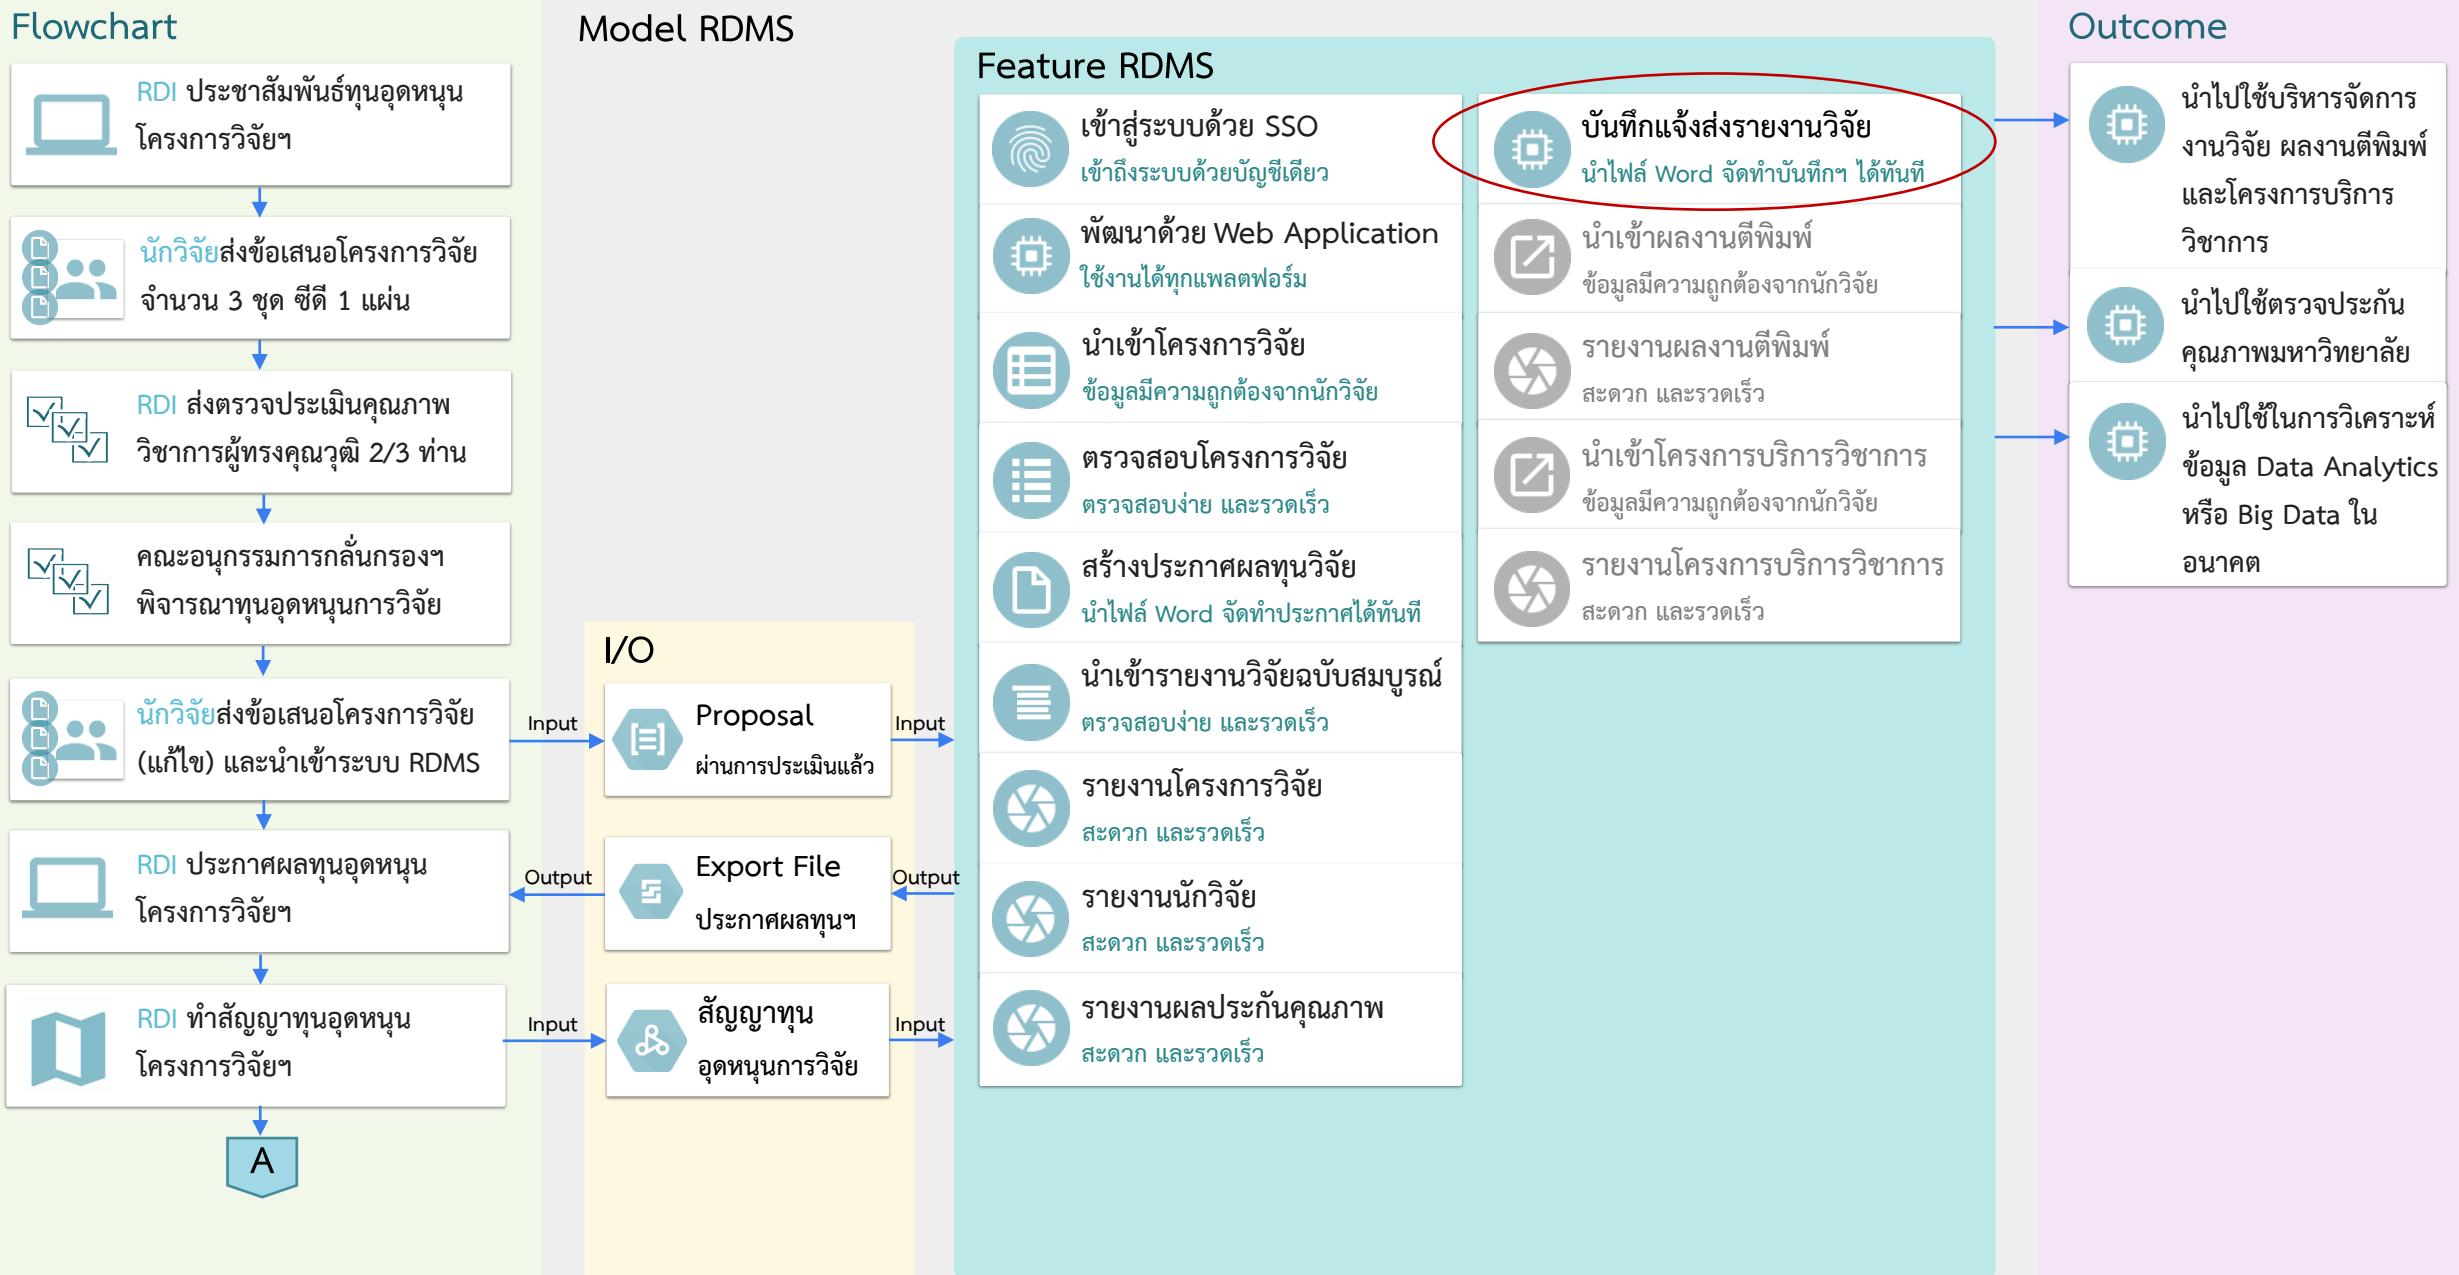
Flowchart

RDI ประชาสัมพันธ์ทุนอุดหนุนโครงการวิจัยฯ

นักวิจัยส่งข้อเสนอโครงการวิจัย จำนวน 3 ชุด ซีดี 1 แผ่น

RDI ส่งตรวจประเมินคุณภาพ วิชาการผู้ทรงคุณวุฒิ 2/3 ท่าน

คณะอนุกรรมการกลั่นกรองฯ พิจารณาทุนอุดหนุนการวิจัย

นักวิจัยส่งข้อเสนอโครงการวิจัย (แก้ไข) และนำเข้าระบบ RDMS

RDI ประกาศผลทุนอุดหนุนโครงการวิจัยฯ

RDI ทำสัญญาทุนอุดหนุนโครงการวิจัยฯ

A

Model RDMS

I/O

Input

Proposal
ผ่านการประเมินแล้ว

Input

Output

Export File
ประกาศผลทุนฯ

Output

Input

สัญญาทุน
อุดหนุนการวิจัย

Input

Feature RDMS

เข้าสู่ระบบด้วย SSO
เข้าถึงระบบด้วยบัญชีเดียว

พัฒนาด้วย Web Application
ใช้งานได้ทุกแพลตฟอร์ม

นำเข้าโครงการวิจัย
ข้อมูลมีความถูกต้องจากนักวิจัย

ตรวจสอบโครงการวิจัย
ตรวจสอบง่าย และรวดเร็ว

สร้างประกาศผลทุนวิจัย
นำไฟล์ Word จัดทำประกาศได้ทันที

นำเข้ารายงานวิจัยฉบับสมบูรณ์
ตรวจสอบง่าย และรวดเร็ว

รายงานโครงการวิจัย
สะดวก และรวดเร็ว

รายงานนักวิจัย
สะดวก และรวดเร็ว

รายงานผลประกันคุณภาพ
สะดวก และรวดเร็ว

บันทึกแจ้งส่งรายงานวิจัย
นำไฟล์ Word จัดทำบันทึกฯ ได้ทันที

นำเข้าผลงานตีพิมพ์
ข้อมูลมีความถูกต้องจากนักวิจัย

รายงานผลงานตีพิมพ์
สะดวก และรวดเร็ว

นำเข้าโครงการบริการวิชาการ
ข้อมูลมีความถูกต้องจากนักวิจัย

รายงานโครงการบริการวิชาการ
สะดวก และรวดเร็ว

Outcome

นำไปใช้บริหารจัดการงานวิจัย ผลงานตีพิมพ์ และโครงการบริการวิชาการ

นำไปใช้ตรวจประกันคุณภาพมหาวิทยาลัย

นำไปใช้ในการวิเคราะห์ข้อมูล Data Analytics หรือ Big Data ในอนาคต